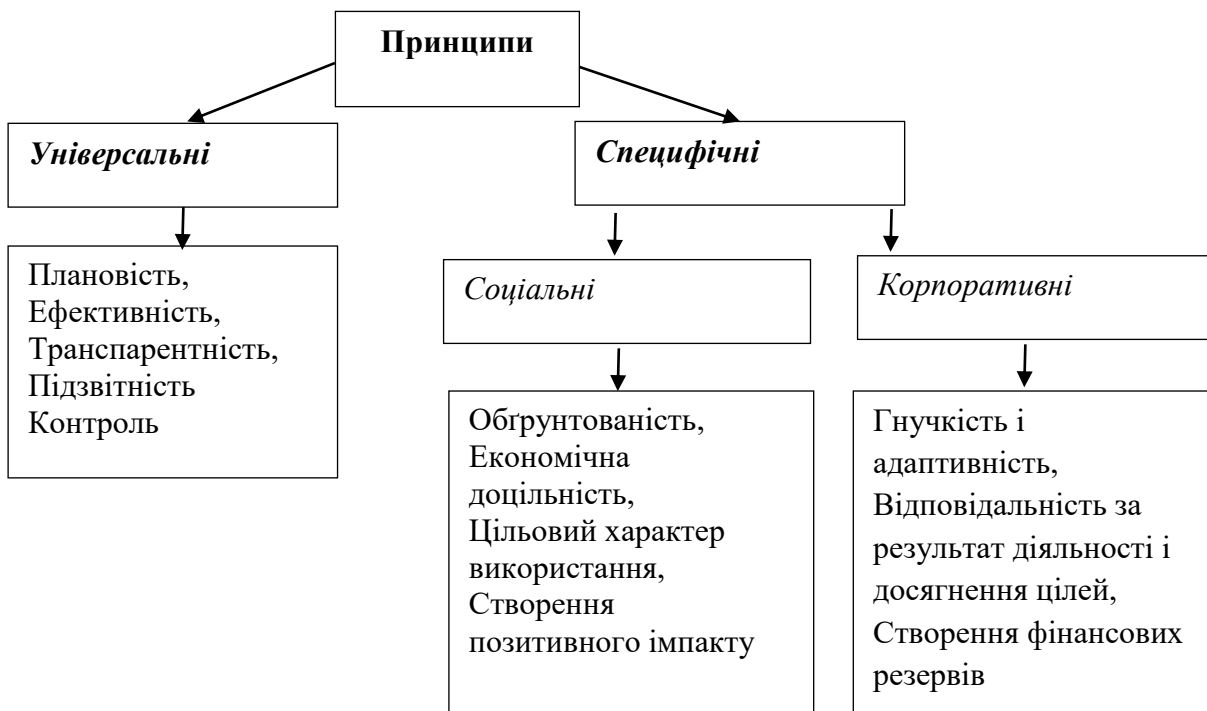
Принципи

Універсальні

Плановість,
Ефективність,
Транспарентність,
Підзвітність
Контроль

Специфічні

Соціальні

Обґрунтованість,
Економічна доцільність,
Цільовий характер використання,
Створення позитивного імпакту

Корпоративні

Гнучкість і адаптивність,
Відповідальність за результат діяльності і досягнення цілей,
Створення фінансових резервів